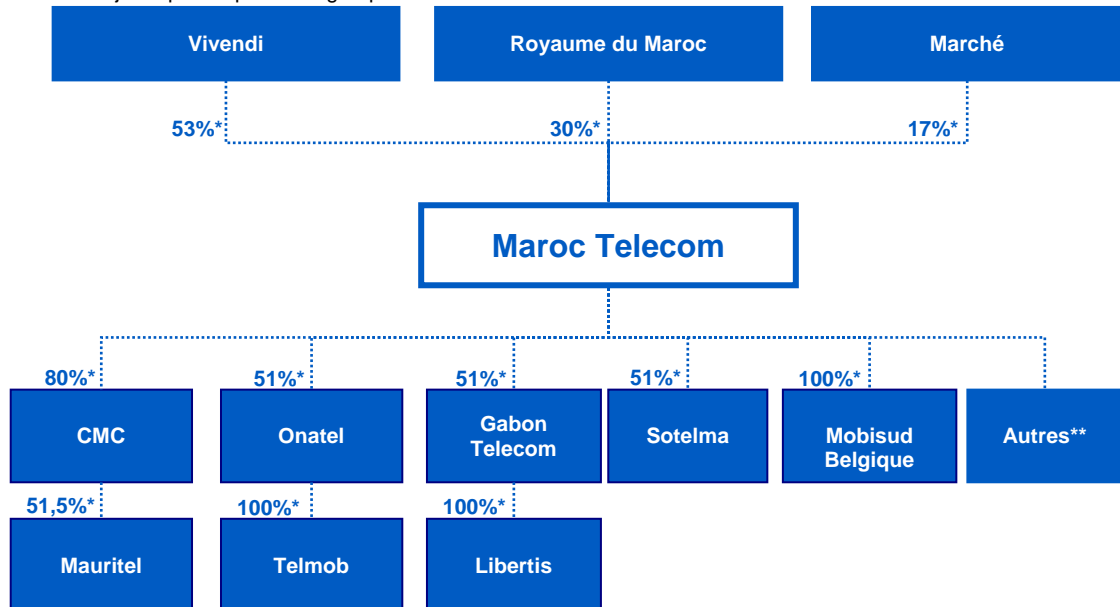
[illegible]

Vivendi

Royaume du Maroc

Marché

53%*

30%*

17%*

Maroc Telecom

80%*

51%*

51%*

51%*

100%*

CMC

Onatel

Gabon Telecom

Sotelma

Mobisud Belgique

Autres**

51,5%*

100%*

100%*

Mauritel

Telmob

Libertis